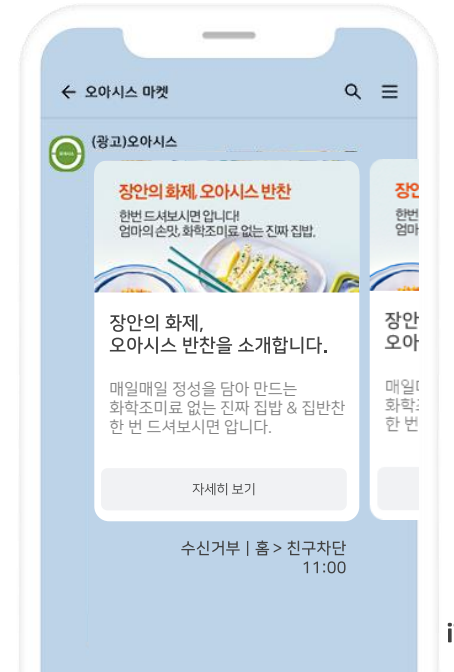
← 오아시스 마켓

(광고)오아시스

장안의 화제, 오아시스 반찬
한번 드셔보시면 압니다!
엄마의 손맛, 화학조미료 없는 진짜 집밥.

장안의 화제,
오아시스 반찬을 소개합니다.

매일매일 정성을 담아 만드는
화학조미료 없는 진짜 집밥 & 집반찬
한 번 드셔보시면 압니다.

자세히 보기

장안
오아시

매일매
화학조
한 번

수신거부 | 홈 > 친구차단
11:00